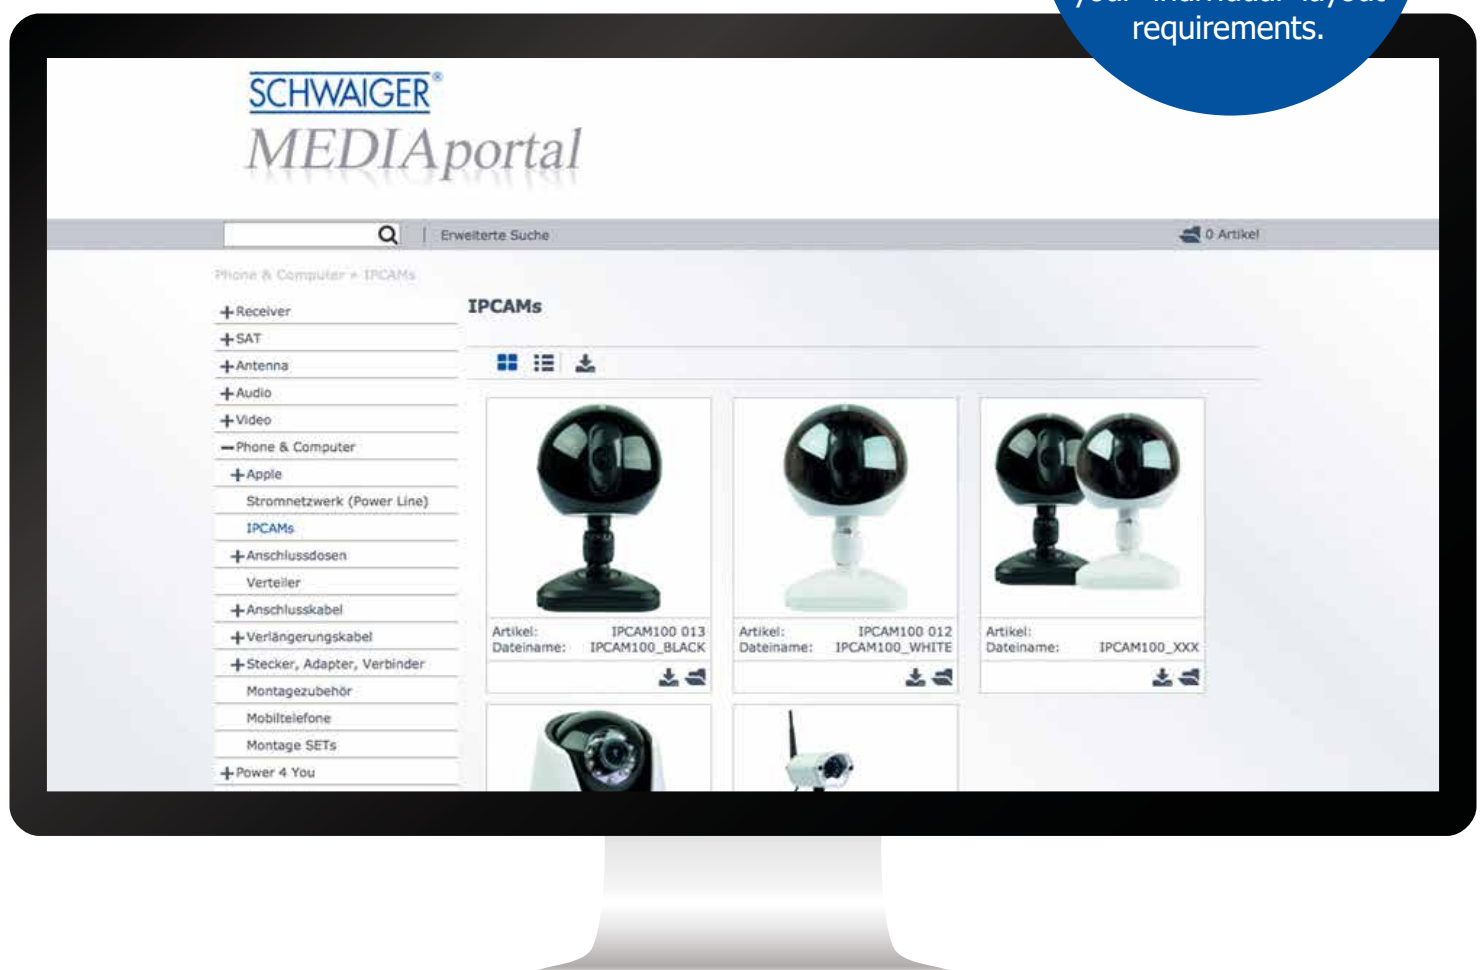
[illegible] requirements.

SCHWAIGER®
MEDIAportal

Erweiterte Suche

0 Artikel

Phone & Computer » IPCAMs

+Receiver
+SAT
+Antenna
+Audio
+Video
−Phone & Computer
+Apple
Stromnetzwerk (Power Line)
IPCAMs
+Anschlussdosen
Verteiler
+Anschlusskabel
+Verlängerungskabel
+Stecker, Adapter, Verbinder
Montagezubehör
Mobiltelefone
Montage SETs
+Power 4 You

IPCAMs

Artikel: IPCAM100 013
Dateiname: IPCAM100_BLACK

Artikel: IPCAM100 012
Dateiname: IPCAM100_WHITE

Artikel:
Dateiname: IPCAM100_XXX